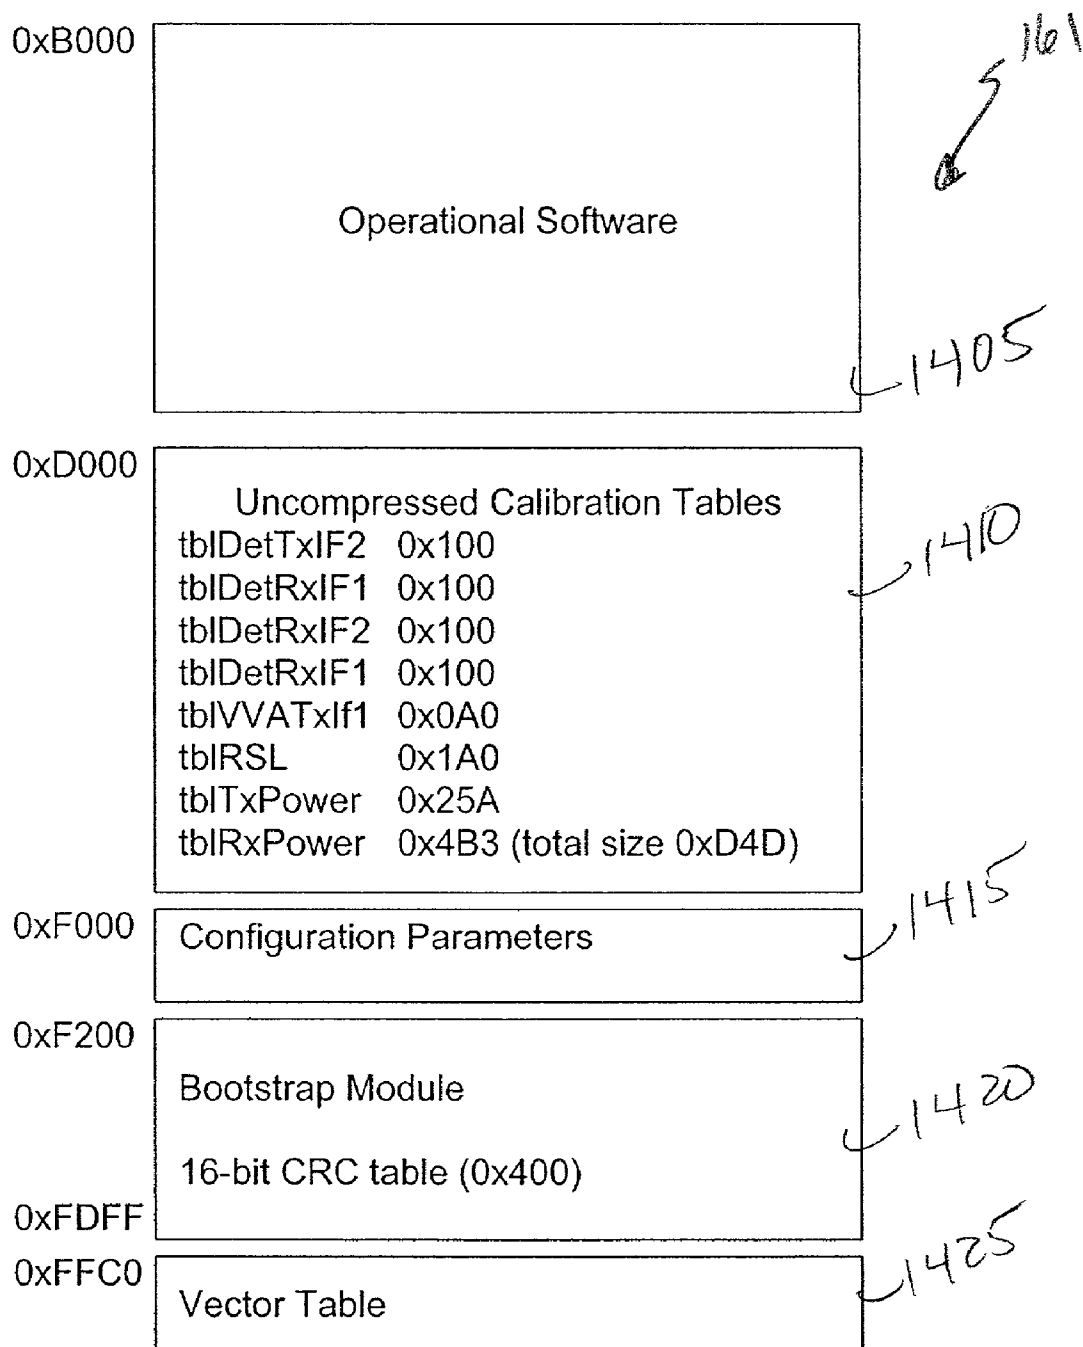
161

0xB000

Operational Software

1405

0xD000

Uncompressed Calibration Tables
tblDetTxIF2 0x100
tblDetRxIF1 0x100
tblDetRxIF2 0x100
tblDetRxIF1 0x100
tblVVATxIf1 0x0A0
tblRSL 0x1A0
tblTxPower 0x25A
tblRxPower 0x4B3 (total size 0xD4D)

1410

0xF000

Configuration Parameters

1415

0xF200

Bootstrap Module

16-bit CRC table (0x400)

1420

0xFDFF

0xFFC0

Vector Table

1425